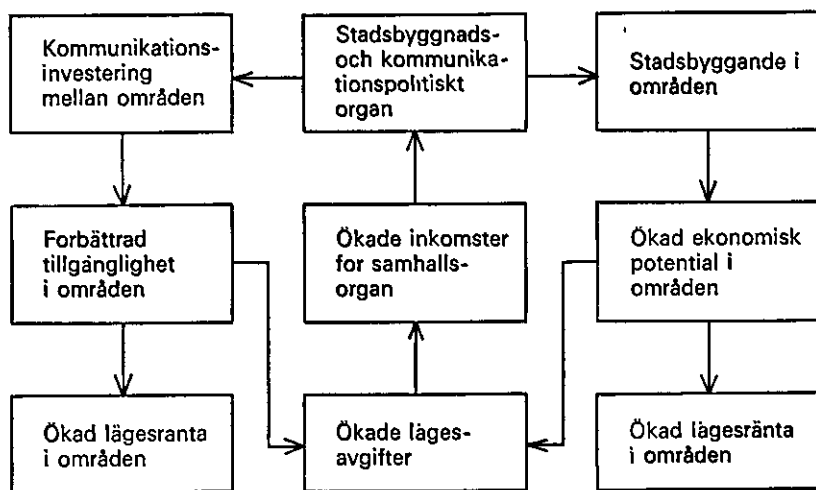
Kommunikationsinvestering mellan områden

Stadsbyggnads- och kommunikationspolitiskt organ

Stadsbyggande i områden

Forbättrad tillgänglighet i områden

Ökade inkomster for samhalls-organ

Ökad ekonomisk potential i områden

Ökad lägesranta i områden

Ökade läges-avgifter

Ökad lägesränta i områden